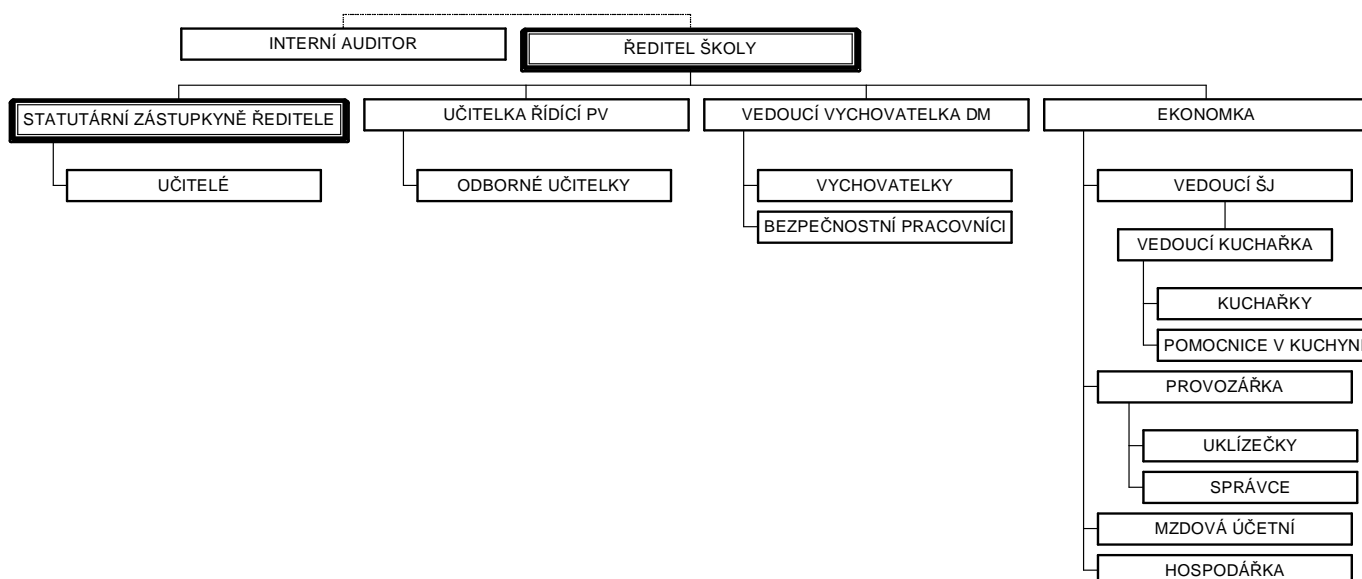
INTERNÍ AUDITOR

ŘEDITEL ŠKOLY

STATUTÁRNÍ ZÁSTUPKYNĚ ŘEDITELE

UČITELÉ

UČITELKA ŘÍDÍCÍ PV

ODBORNÉ UČITELKY

VEDOUCÍ VYCHOVATELKA DM

VYCHOVATELKY

BEZPEČNOSTNÍ PRACOVNÍCI

EKONOMKA

VEDOUCÍ ŠJ

VEDOUCÍ KUCHAŘKA

KUCHAŘKY

POMOCNICE V KUCHYNI

PROVOZÁŘKA

UKLÍZEČKY

SPRÁVCE

MZDOVÁ ÚČETNÍ

HOSPODÁŘKA